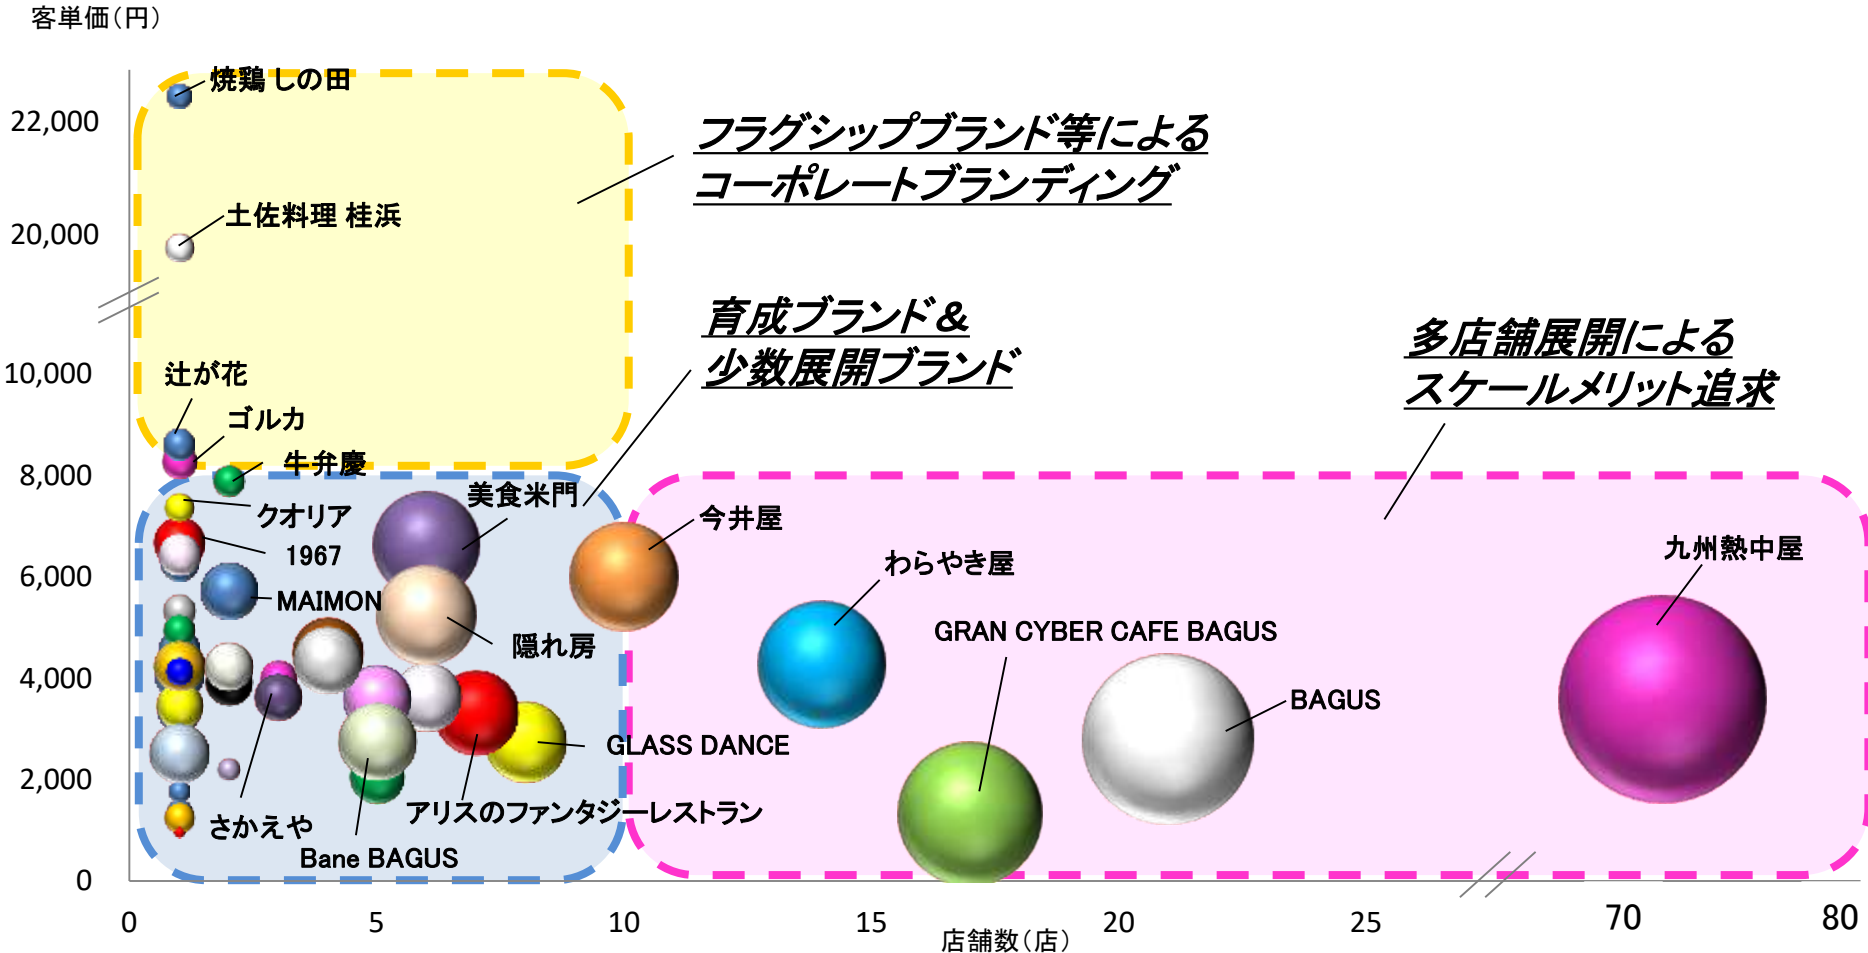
客単価(円)

22,000
20,000
10,000
8,000
6,000
4,000
2,000
0

焼鶏 しの田
土佐料理 桂浜
辻が花
ゴルカ
牛弁慶
クオリア
1967
MAIMON
美食米門
隠れ房
さかえや
Bane BAGUS
アリスのファンタジーレストラン
GLASS DANCE
今井屋
わらやき屋
GRAN CYBER CAFE BAGUS
BAGUS
九州熱中屋

フラグシップブランド等による
コーポレートブランディング

育成ブランド＆
少数展開ブランド

多店舗展開による
スケールメリット追求

0
5
10
15
20
25
70
80
店舗数(店)